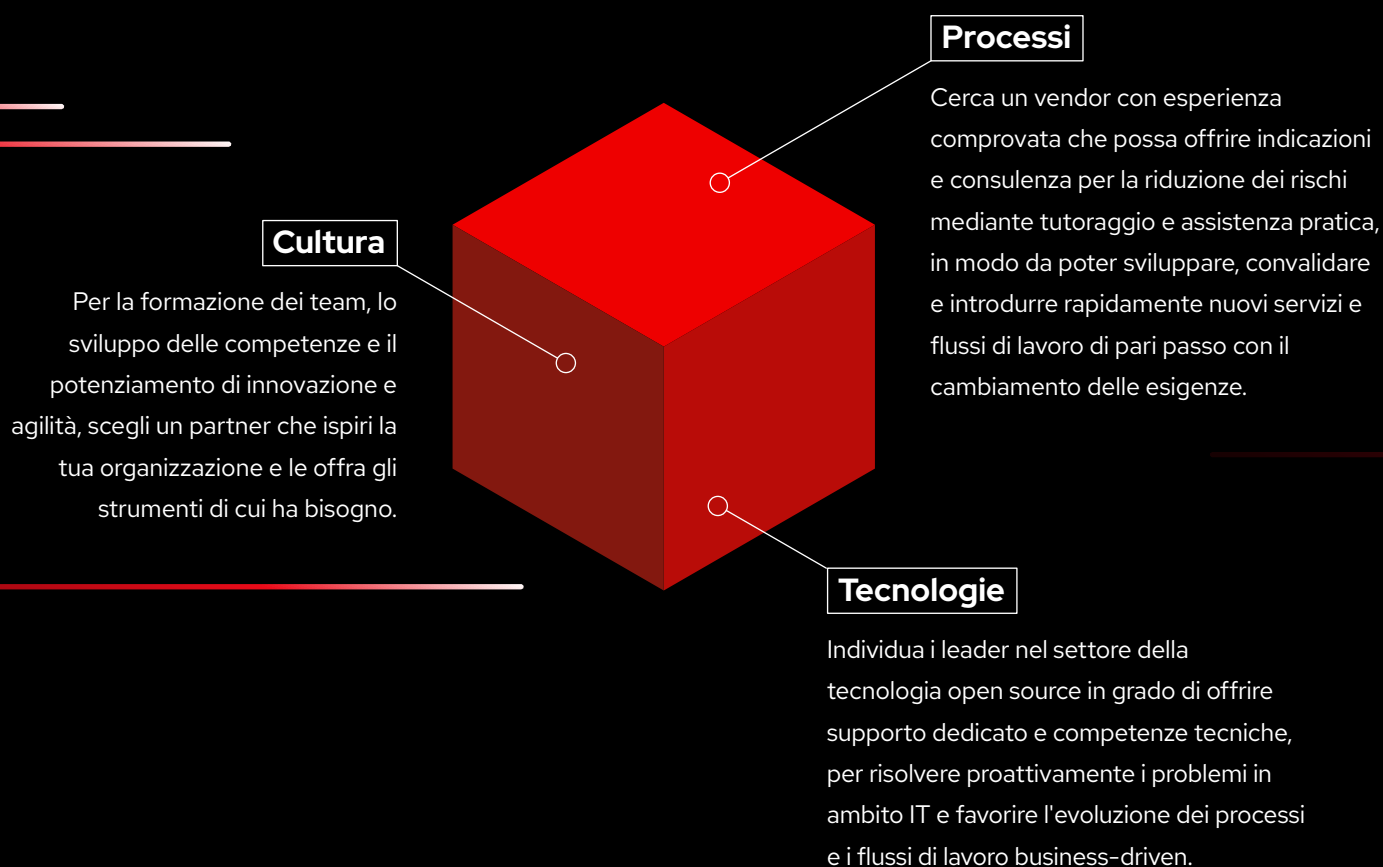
Processi

Cerca un vendor con esperienza comprovata che possa offrire indicazioni e consulenza per la riduzione dei rischi mediante tutoraggio e assistenza pratica, in modo da poter sviluppare, convalidare e introdurre rapidamente nuovi servizi e flussi di lavoro di pari passo con il cambiamento delle esigenze.

Cultura

Per la formazione dei team, lo sviluppo delle competenze e il potenziamento di innovazione e agilità, scegli un partner che ispiri la tua organizzazione e le offra gli strumenti di cui ha bisogno.

Tecnologie

Individua i leader nel settore della tecnologia open source in grado di offrire supporto dedicato e competenze tecniche, per risolvere proattivamente i problemi in ambito IT e favorire l'evoluzione dei processi e i flussi di lavoro business-driven.